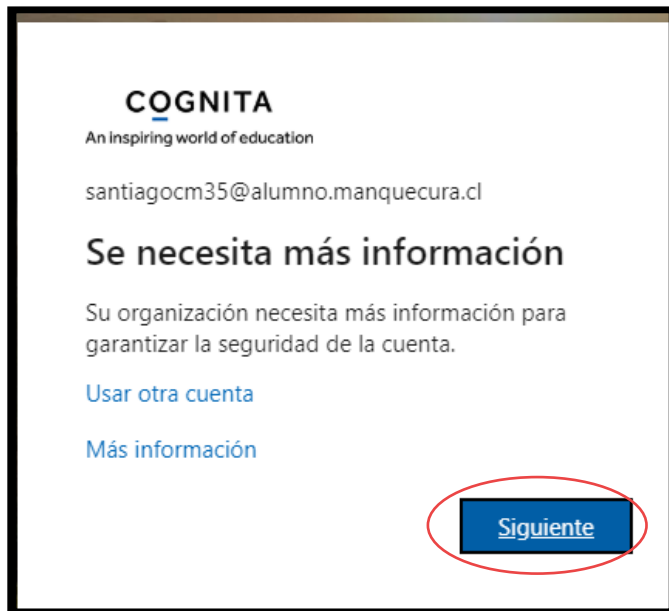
COGNITA
An inspiring world of education

santiagocm35@alumno.manquecura.cl

Se necesita más información

Su organización necesita más información para garantizar la seguridad de la cuenta.

Usar otra cuenta

Más información

Siguiente